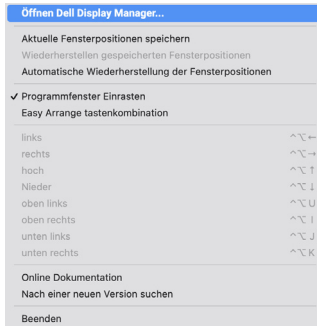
Öffnen Dell Display Manager...

Aktuelle Fensterpositionen speichern
Wiederherstellen gespeicherten Fensterpositionen
Automatische Wiederherstellung der Fensterpositionen

✓ Programmfenster Einrasten
Easy Arrange tastenkombination

links ^⌥←
rechts ^⌥→
hoch ^⌥↑
Nieder ^⌥↓
oben links ^⌥U
oben rechts ^⌥I
unten links ^⌥J
unten rechts ^⌥K

Online Dokumentation
Nach einer neuen Version suchen

Beenden